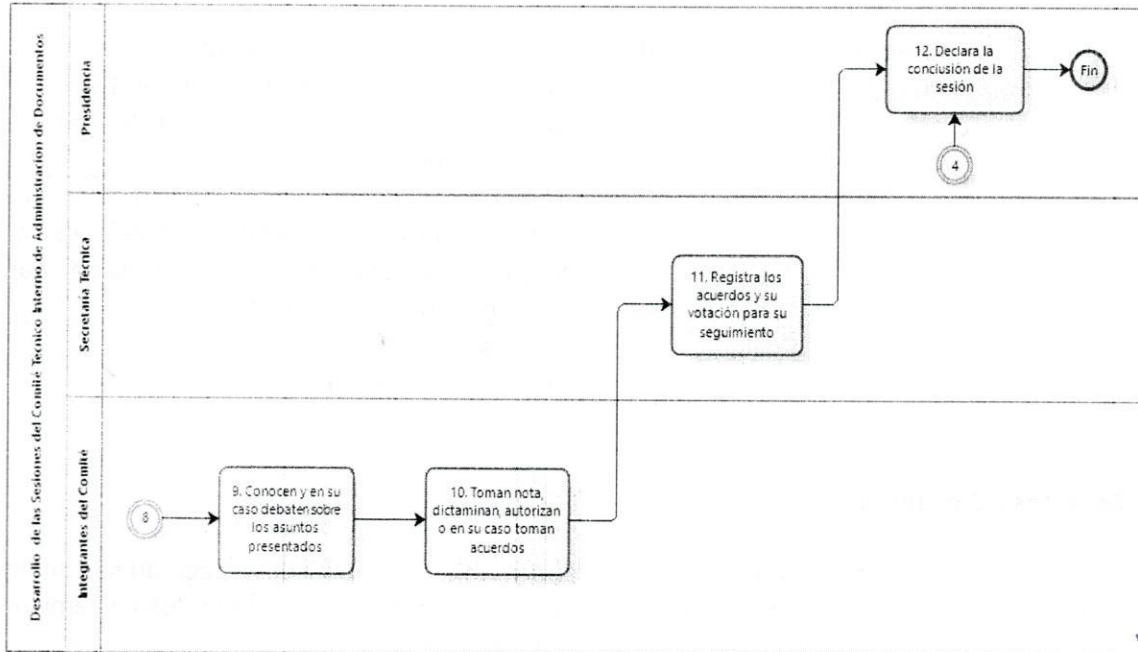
Desarrollo de las Sesiones del Comité Tecnico Interno de Administracion de Documentos

Presidencia

Secretaría Tecnica

Integrantes del Comité

12. Declara la conclusión de la sesión

Fin

4

11. Registra los acuerdos y su votación para su seguimiento

8

9. Conocen y en su caso debaten sobre los asuntos presentados

10. Toman nota, dictaminan, autorizan o en su caso toman acuerdos